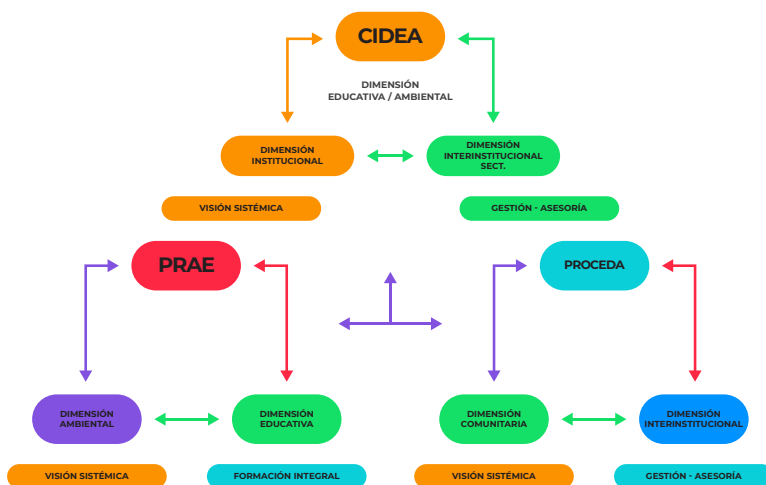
CIDEA

DIMENSIÓN EDUCATIVA / AMBIENTAL

DIMENSIÓN INSTITUCIONAL

DIMENSIÓN INTERINSTITUCIONAL SECT.

VISIÓN SISTÉMICA

GESTIÓN - ASESORÍA

PRAE

PROCEDA

DIMENSIÓN AMBIENTAL

DIMENSIÓN EDUCATIVA

DIMENSIÓN COMUNITARIA

DIMENSIÓN INTERINSTITUCIONAL

VISIÓN SISTÉMICA

FORMACIÓN INTEGRAL

VISIÓN SISTÉMICA

GESTIÓN - ASESORÍA